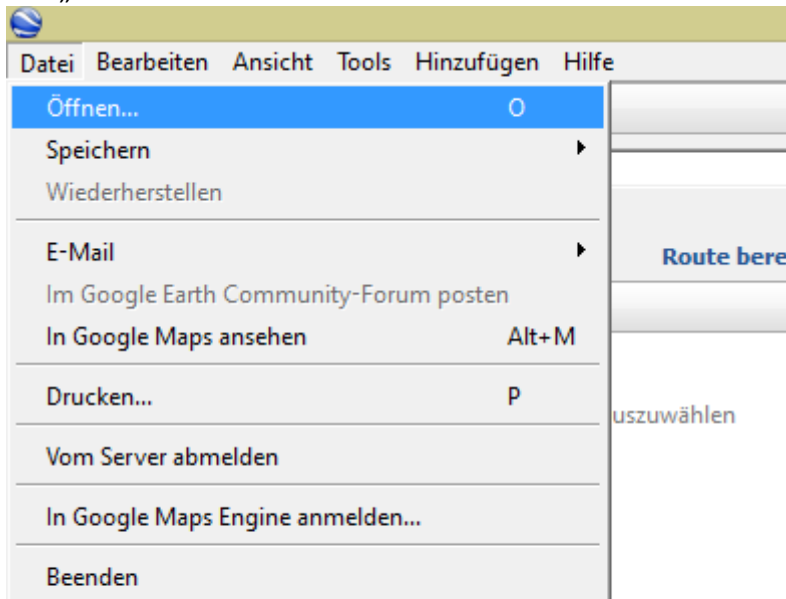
Datei Bearbeiten Ansicht Tools Hinzufügen Hilfe

Öffnen... O
Speichern
Wiederherstellen
E-Mail
Im Google Earth Community-Forum posten
In Google Maps ansehen Alt+M
Drucken... P
Vom Server abmelden
In Google Maps Engine anmelden...
Beenden

Route bere
uszuwählen